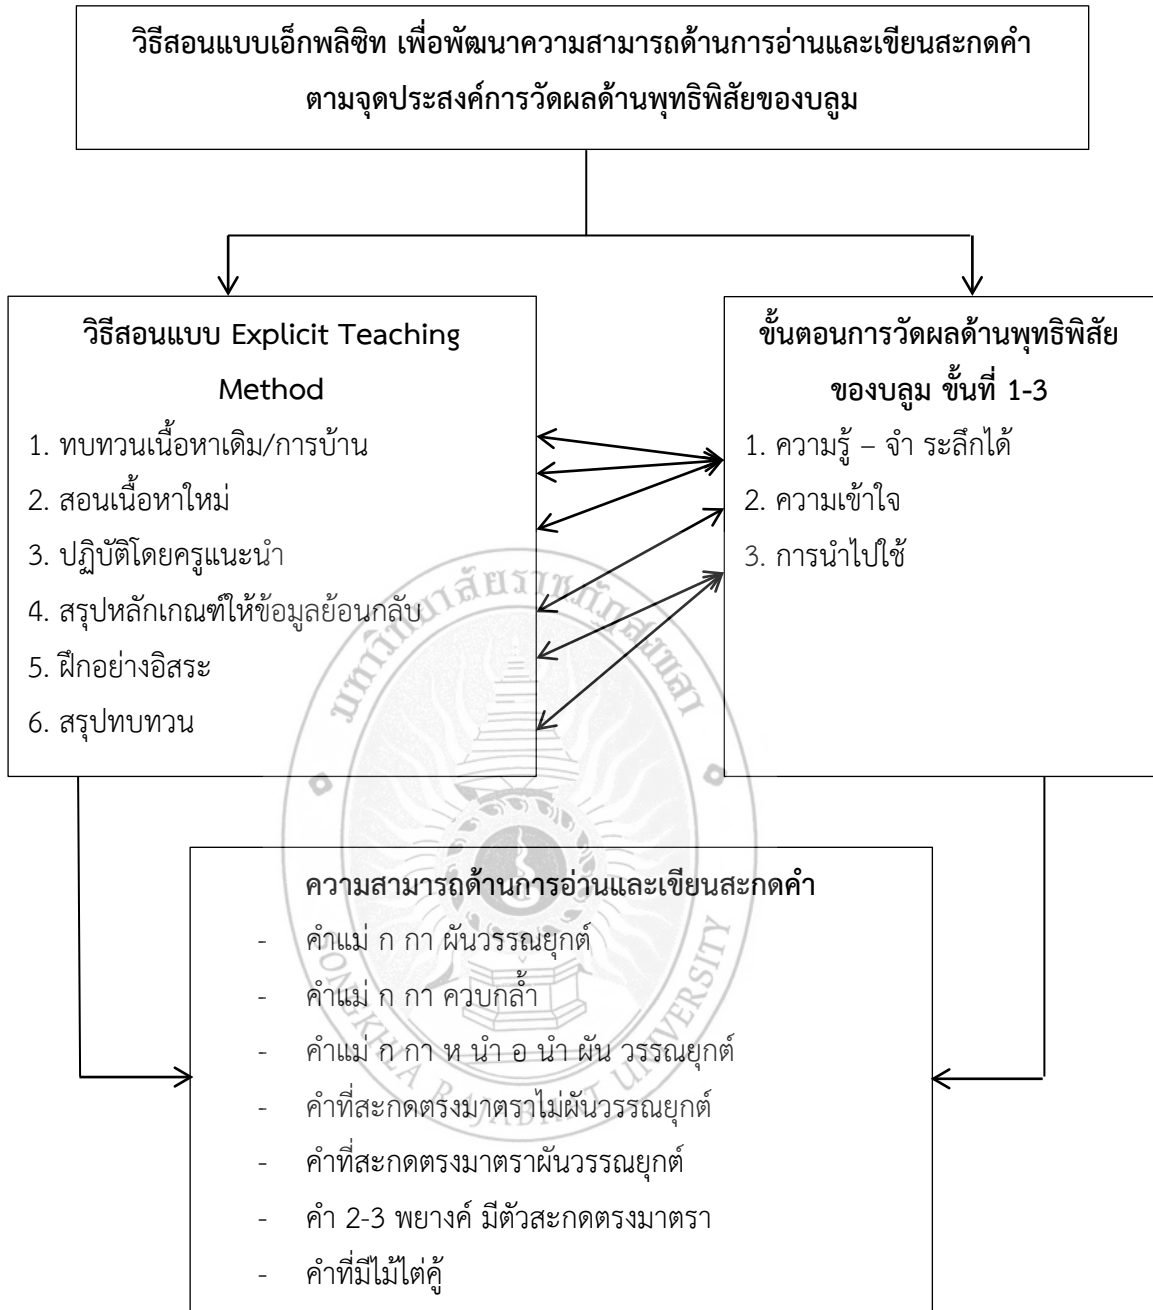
วิธีสอนแบบเอ็กพลิซิท เพื่อพัฒนาความสามารถด้านการอ่านและเขียนสะกดคำ ตามจุดประสงค์การวัดผลด้านพุทธิพิสัยของบลูม

วิธีสอนแบบ Explicit Teaching Method

1. ทบทวนเนื้อหาเดิม/การบ้าน
2. สอนเนื้อหาใหม่
3. ปฏิบัติโดยครูแนะนำ
4. สรุปหลักเกณฑ์ให้ข้อมูลย้อนกลับ
5. ฝึกอย่างอิสระ
6. สรุปทบทวน

ขั้นตอนการวัดผลด้านพุทธิพิสัยของบลูม ขั้นที่ 1-3

1. ความรู้ – จำ ระลึกได้
2. ความเข้าใจ
3. การนำไปใช้

ความสามารถด้านการอ่านและเขียนสะกดคำ

- คำแม่ ก กา ผันวรรณยุกต์
- คำแม่ ก กา ควบกล้ำ
- คำแม่ ก กา ห นำ อ นำ ผัน วรรณยุกต์
- คำที่สะกดตรงมาตราไม่ผันวรรณยุกต์
- คำที่สะกดตรงมาตราผันวรรณยุกต์
- คำ 2-3 พยางค์ มีตัวสะกดตรงมาตรา
- คำที่มีไม้ไต่คู้